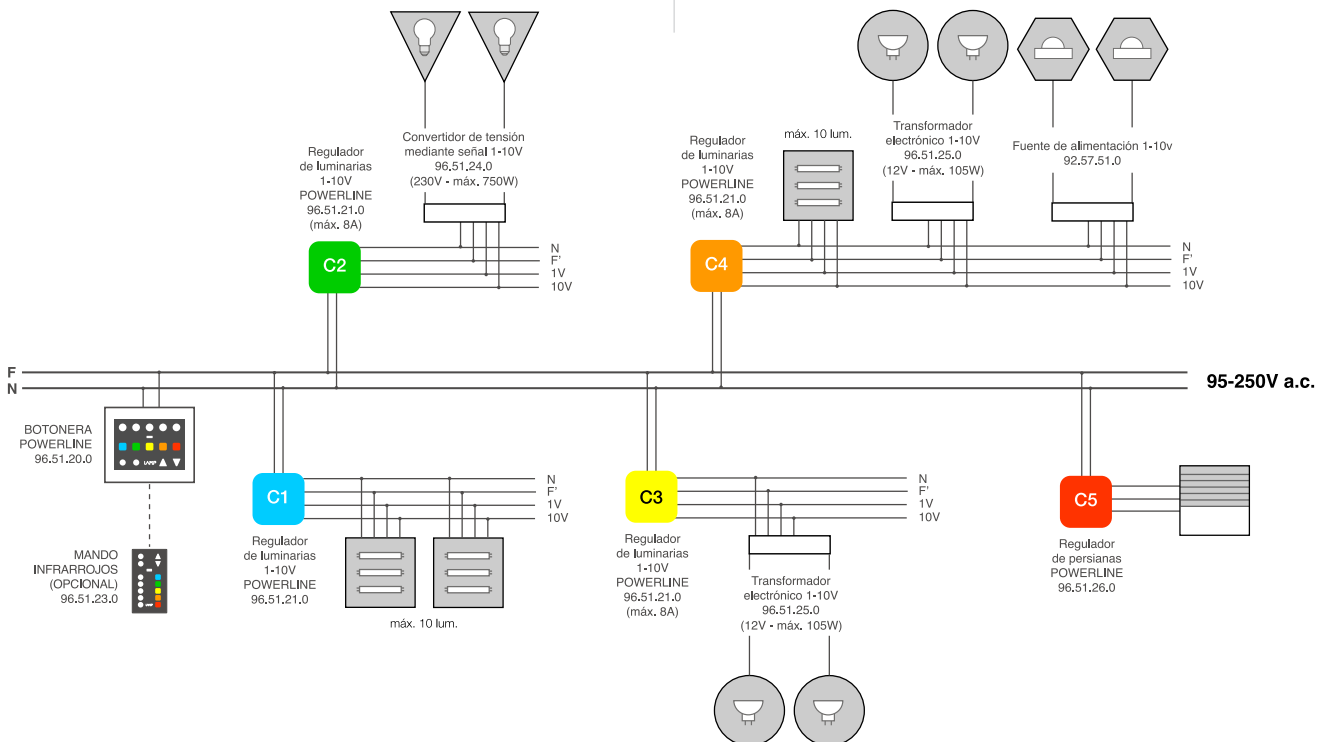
Convertidor de tensión mediante señal 1-10V
96.51.24.0
(230V - máx. 750W)

Regulador de luminarias 1-10V POWERLINE 96.51.21.0 (máx. 8A)

C2

N
F'
1V
10V

Regulador de luminarias 1-10V POWERLINE 96.51.21.0 (máx. 8A)

máx. 10 lum.

Transformador electrónico 1-10V 96.51.25.0 (12V - máx. 105W)

Fuente de alimentación 1-10v 92.57.51.0

C4

N
F'
1V
10V

F
N

95-250V a.c.

BOTONERA POWERLINE 96.51.20.0

MANDO INFRARROJOS (OPCIONAL) 96.51.23.0

C1

N
F'
1V
10V

Regulador de luminarias 1-10V POWERLINE 96.51.21.0

máx. 10 lum.

C3

N
F'
1V
10V

Regulador de luminarias 1-10V POWERLINE 96.51.21.0 (máx. 8A)

Transformador electrónico 1-10V 96.51.25.0 (12V - máx. 105W)

C5

Regulador de persianas POWERLINE 96.51.26.0